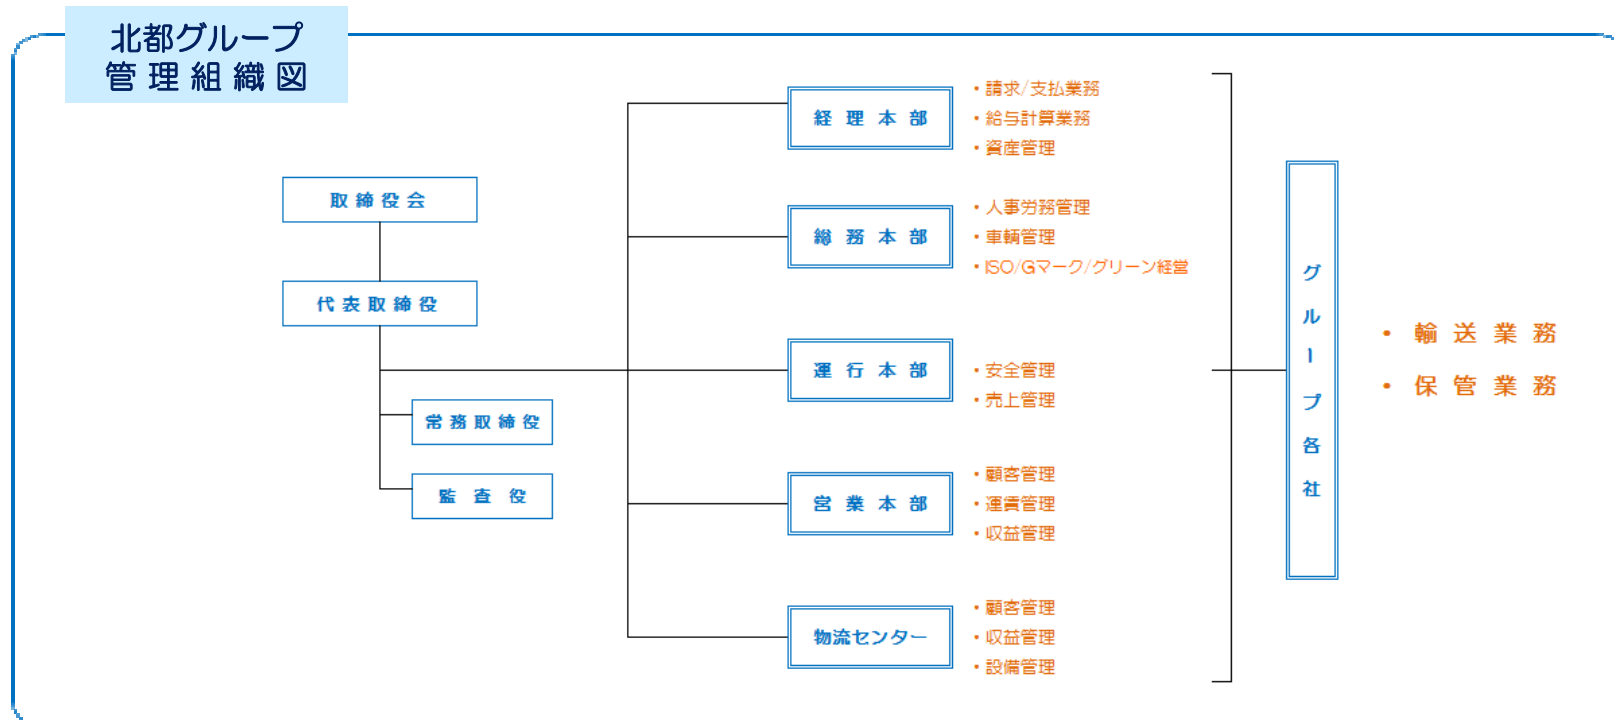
北都グループ
管理組織図

取締役会

代表取締役

常務取締役

監査役

経理本部
・請求/支払業務
・給与計算業務
・資産管理

総務本部
・人事労務管理
・車輌管理
・ISO/Gマーク/グリーン経営

運行本部
・安全管理
・売上管理

営業本部
・顧客管理
・運賃管理
・収益管理

物流センター
・顧客管理
・収益管理
・設備管理

グループ各社

・輸送業務
・保管業務